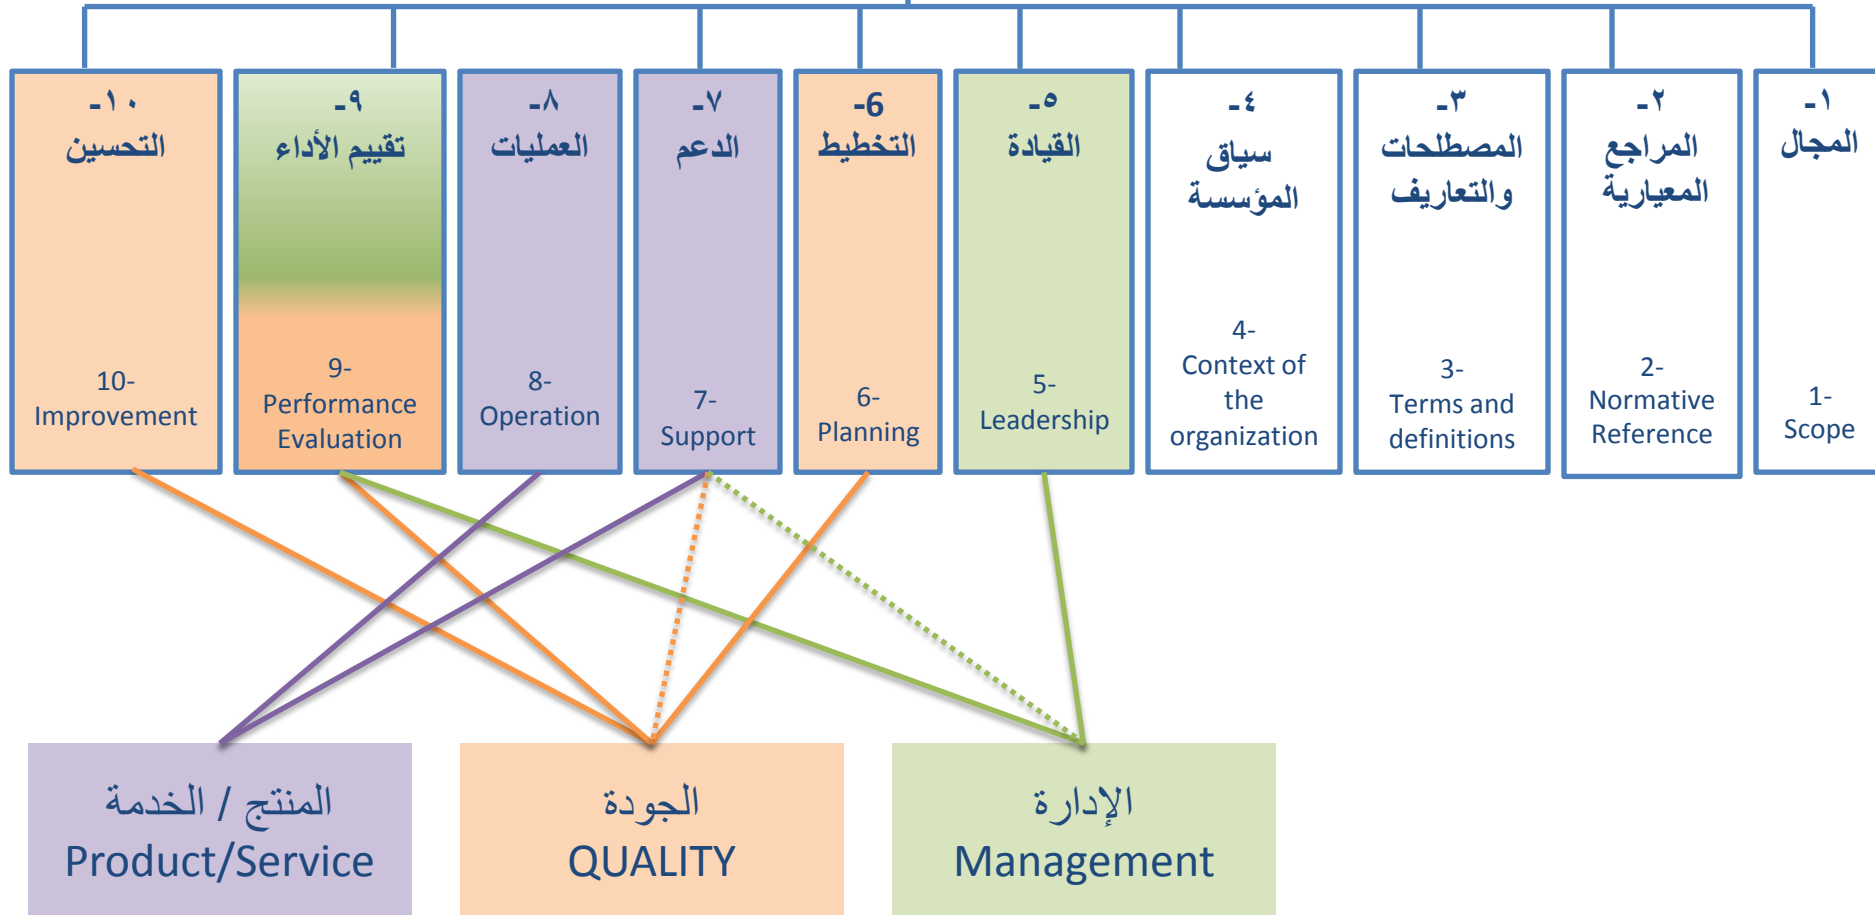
١٠- التحسين
10- Improvement

٩- تقييم الأداء
9- Performance Evaluation

٨- العمليات
8- Operation

٧- الدعم
7- Support

6- التخطيط
6- Planning

٥- القيادة
5- Leadership

٤- سياق المؤسسة
4- Context of the organization

٣- المصطلحات والتعاريف
3- Terms and definitions

٢- المراجع المعيارية
2- Normative Reference

١- المجال
1- Scope

المنتج / الخدمة
Product/Service

الجودة
QUALITY

الإدارة
Management